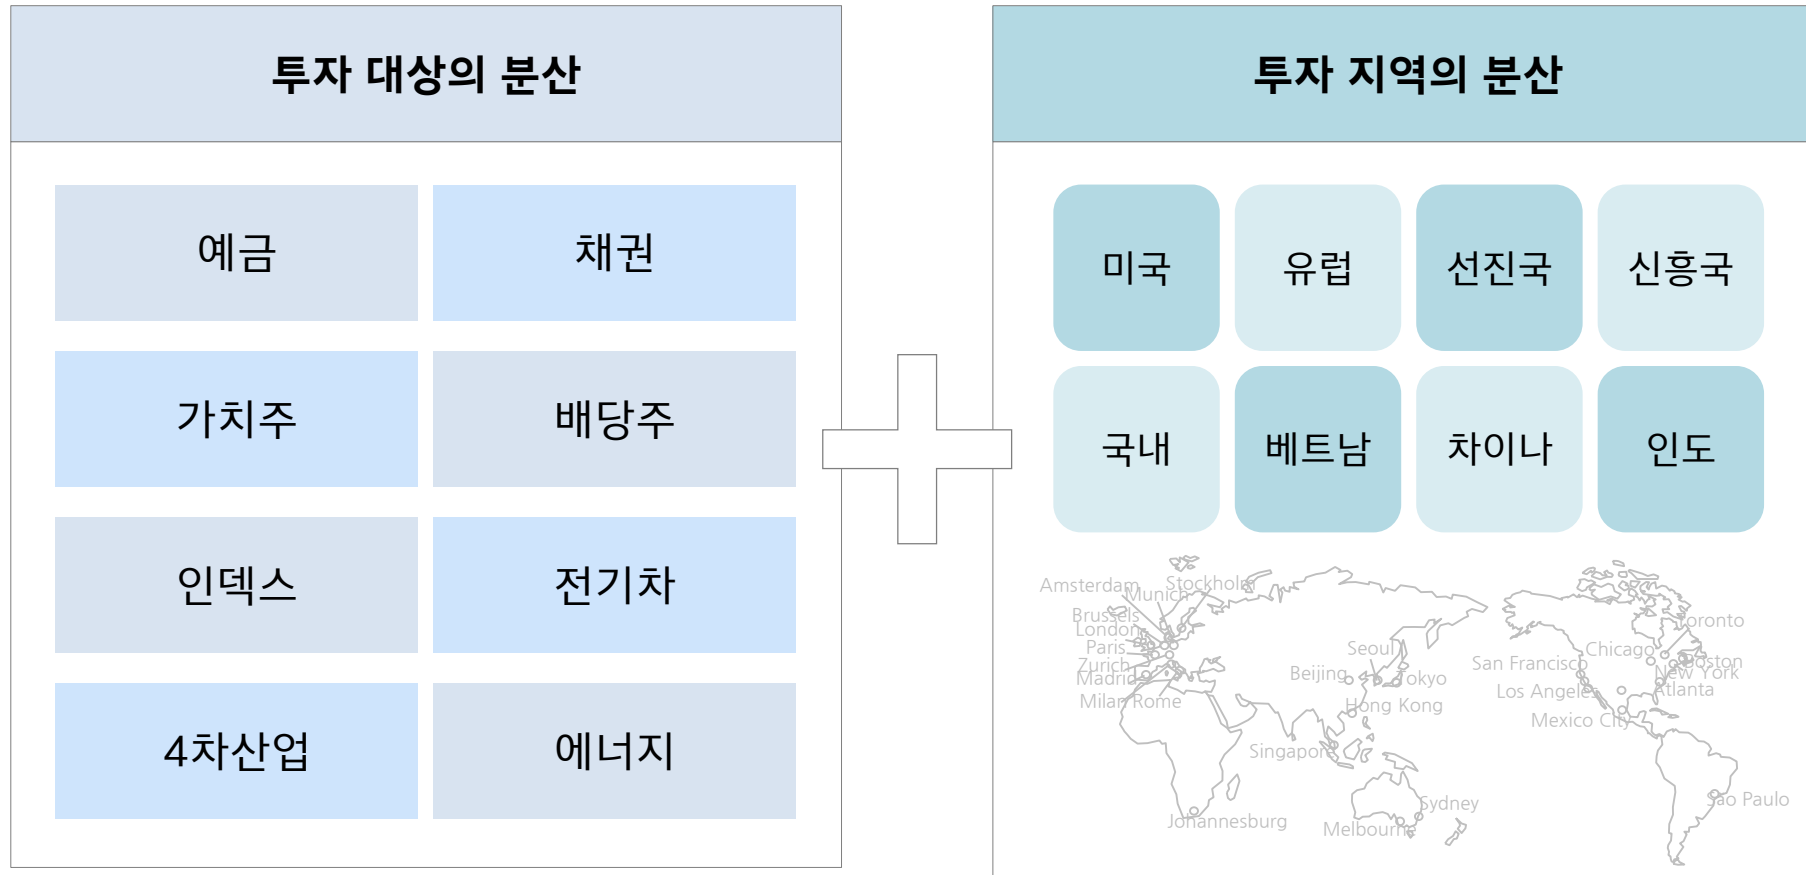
투자 대상의 분산

예금
채권
가치주
배당주
인덱스
전기차
4차산업
에너지

투자 지역의 분산

미국
유럽
선진국
신흥국
국내
베트남
차이나
인도

Amsterdam
Stockholm
Munich
Brussels
London
Paris
Zurich
Madrid
Milan
Rome
Seoul
Beijing
Tokyo
Hong Kong
Singapore
Johannesburg
Sydney
Melbourne
San Francisco
Chicago
Toronto
Boston
New York
Los Angeles
Atlanta
Mexico City
Sao Paulo